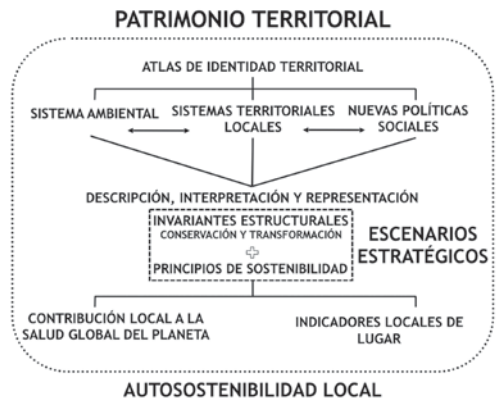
PATRIMONIO TERRITORIAL

ATLAS DE IDENTIDAD TERRITORIAL

SISTEMA AMBIENTAL

SISTEMAS TERRITORIALES LOCALES

NUEVAS POLÍTICAS SOCIALES

DESCRIPCIÓN, INTERPRETACIÓN Y REPRESENTACIÓN

INVARIANTES ESTRUCTURALES
CONSERVACIÓN Y TRANSFORMACIÓN
+
PRINCIPIOS DE SOSTENIBILIDAD

ESCENARIOS ESTRATÉGICOS

CONTRIBUCIÓN LOCAL A LA SALUD GLOBAL DEL PLANETA

INDICADORES LOCALES DE LUGAR

AUTOSOSTENIBILIDAD LOCAL